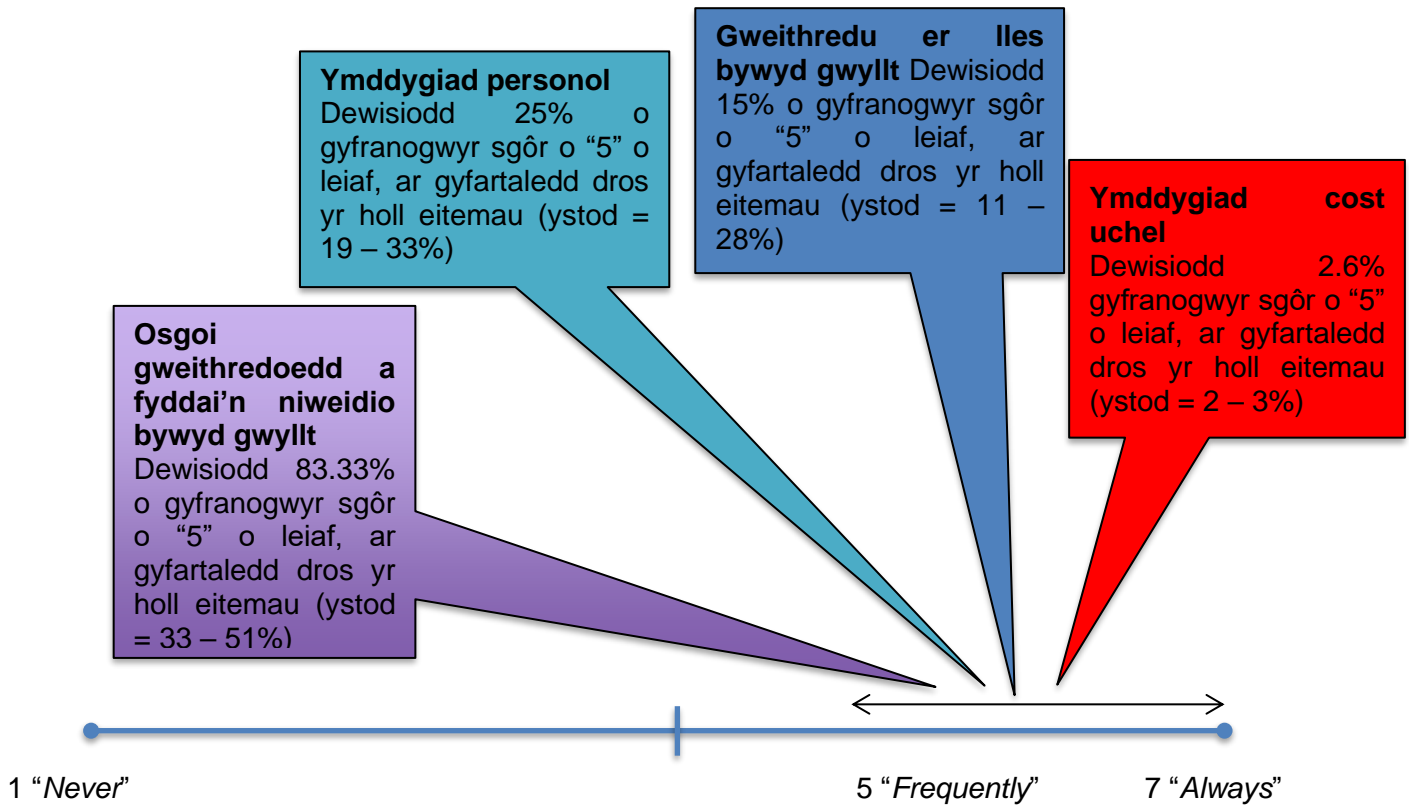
Ymddygiad personol
Dewisiodd 25% o gyfranogwyr sgôr o "5" o leiaf, ar gyfartaledd dros yr holl eitemau (ystod = 19 – 33%)

Gweithredu er lles bywyd gwyllt Dewisiodd 15% o gyfranogwyr sgôr o "5" o leiaf, ar gyfartaledd dros yr holl eitemau (ystod = 11 – 28%)

Ymddygiad cost uchel
Dewisiodd 2.6% gyfranogwyr sgôr o "5" o leiaf, ar gyfartaledd dros yr holl eitemau (ystod = 2 – 3%)

Osgoi gweithredoedd a fyddai'n niweidio bywyd gwyllt
Dewisiodd 83.33% o gyfranogwyr sgôr o "5" o leiaf, ar gyfartaledd dros yr holl eitemau (ystod = 33 – 51%)

1 "Never"

5 "Frequently"

7 "Always"